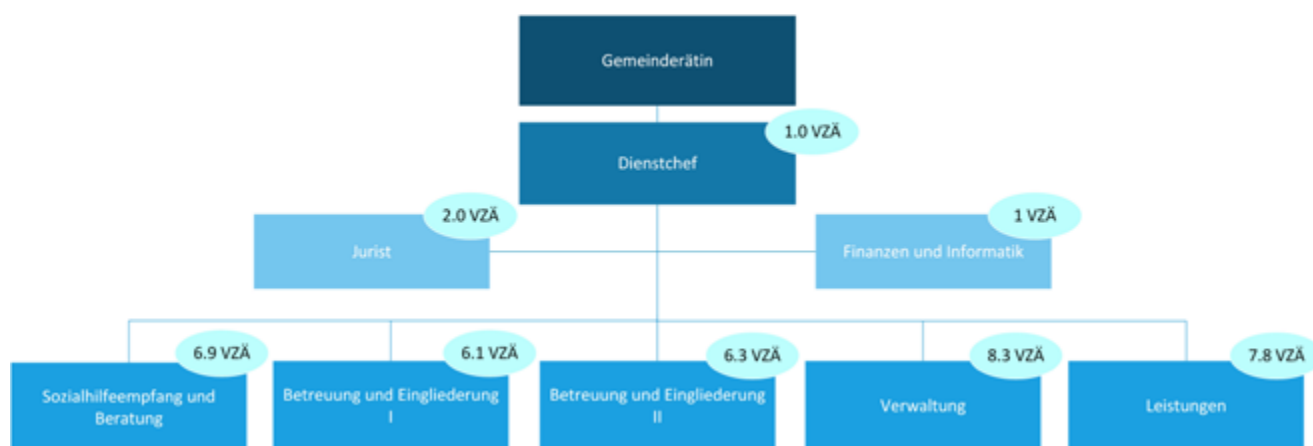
Gemeinderätin

1.0 VZÄ

Dienstchef

2.0 VZÄ

Jurist

1 VZÄ

Finanzen und Informatik

6.9 VZÄ

Sozialhilfeempfang und Beratung

6.1 VZÄ

Betreuung und Eingliederung I

6.3 VZÄ

Betreuung und Eingliederung II

8.3 VZÄ

Verwaltung

7.8 VZÄ

Leistungen